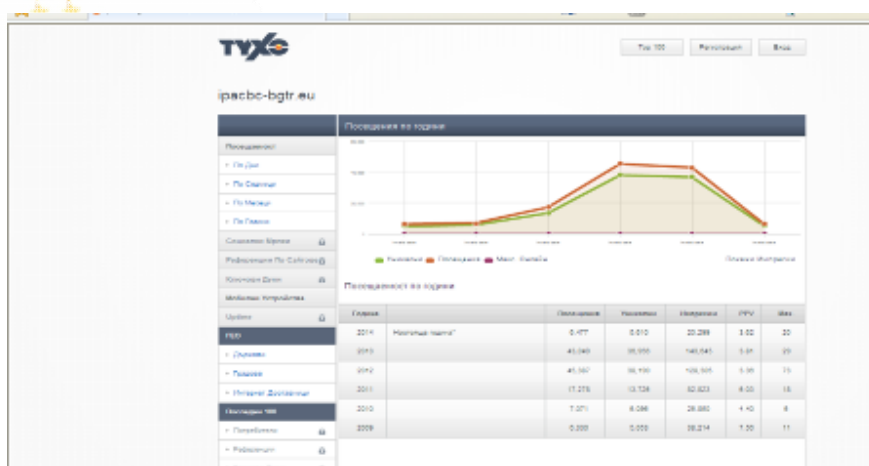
TYXO

Топ 100
Регистрация
Вход

ipacbc-bgtr.eu

Посещаемост
» По Дни
» По Седмици
» По Месеци
» По Години
Социални Мрежи
Референции По Сайтове
Ключови Думи
Мобилни Устройства
Уебове
PRO
» Държави
» Градове
» Интернет Доставчици
Последни 100
» Потребители
» Референции

Посещения по години

Уникални
Посещения
Макс. Онлайн
Показв Интервала

Посещаемост по години

| Година | | Посещения | Уникални | Импресии | PPV | Max |
|---|---|---|---|---|---|---|
| 2014 | Настояща година* | 8,477 | 6,610 | 20,299 | 3.00 | 20 |
| 2013 | | 41,049 | 35,050 | 140,043 | 3.41 | 29 |
| 2012 | | 41,367 | 36,150 | 120,505 | 3.35 | 75 |
| 2011 | | 17,276 | 13,736 | 82,823 | 4.80 | 16 |
| 2010 | | 7,071 | 6,086 | 28,080 | 4.10 | 8 |
| 2009 | | 6,000 | 5,000 | 38,214 | 7.30 | 11 |